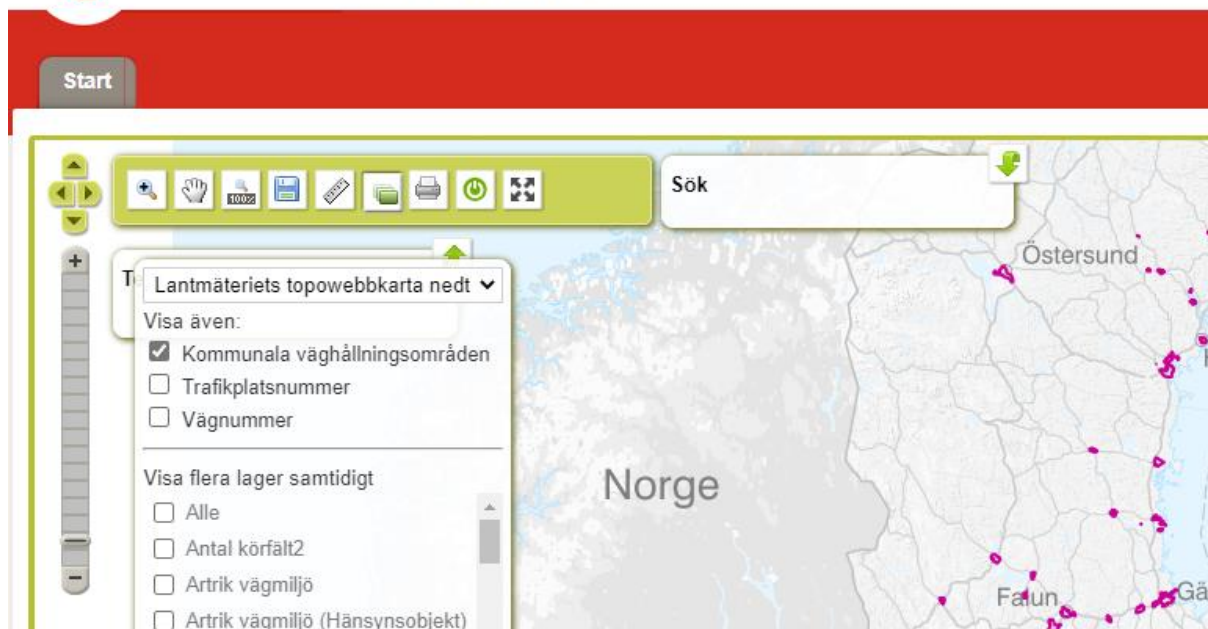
Start

Sök

+

−

T

Lantmäteriets topowebbkarta nedt

Visa även:

Kommunala väghållningsområden

Trafikplatsnummer

Vägnummer

Visa flera lager samtidigt

Alle

Antal körfält2

Artrik vägmiljö

Artrik vägmiljö (Hänsynsobjekt)

Östersund

Norge

Falun

Gä